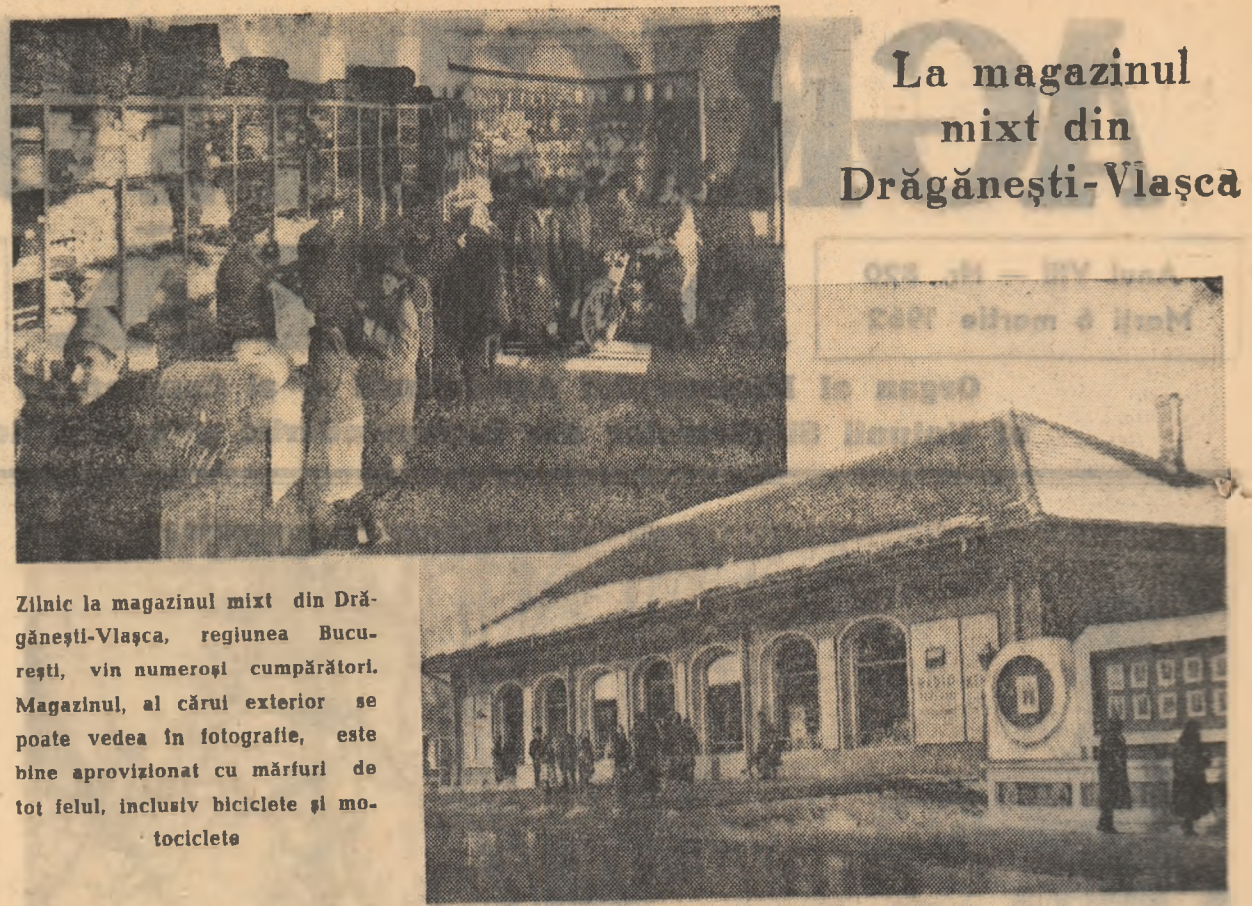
La magazinul mixt din Drăgănești-Vlașca

Anul VII — Nr. 829
Marți 6 martie 1962

Organ al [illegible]
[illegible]

Zilnic la magazinul mixt din Drăgănești-Vlașca, regiunea București, vin numeroși cumpărători. Magazinul, al cărui exterior se poate vedea în fotografie, este bine aprovizionat cu mărfuri de tot felul, inclusiv biciclete și motociclete